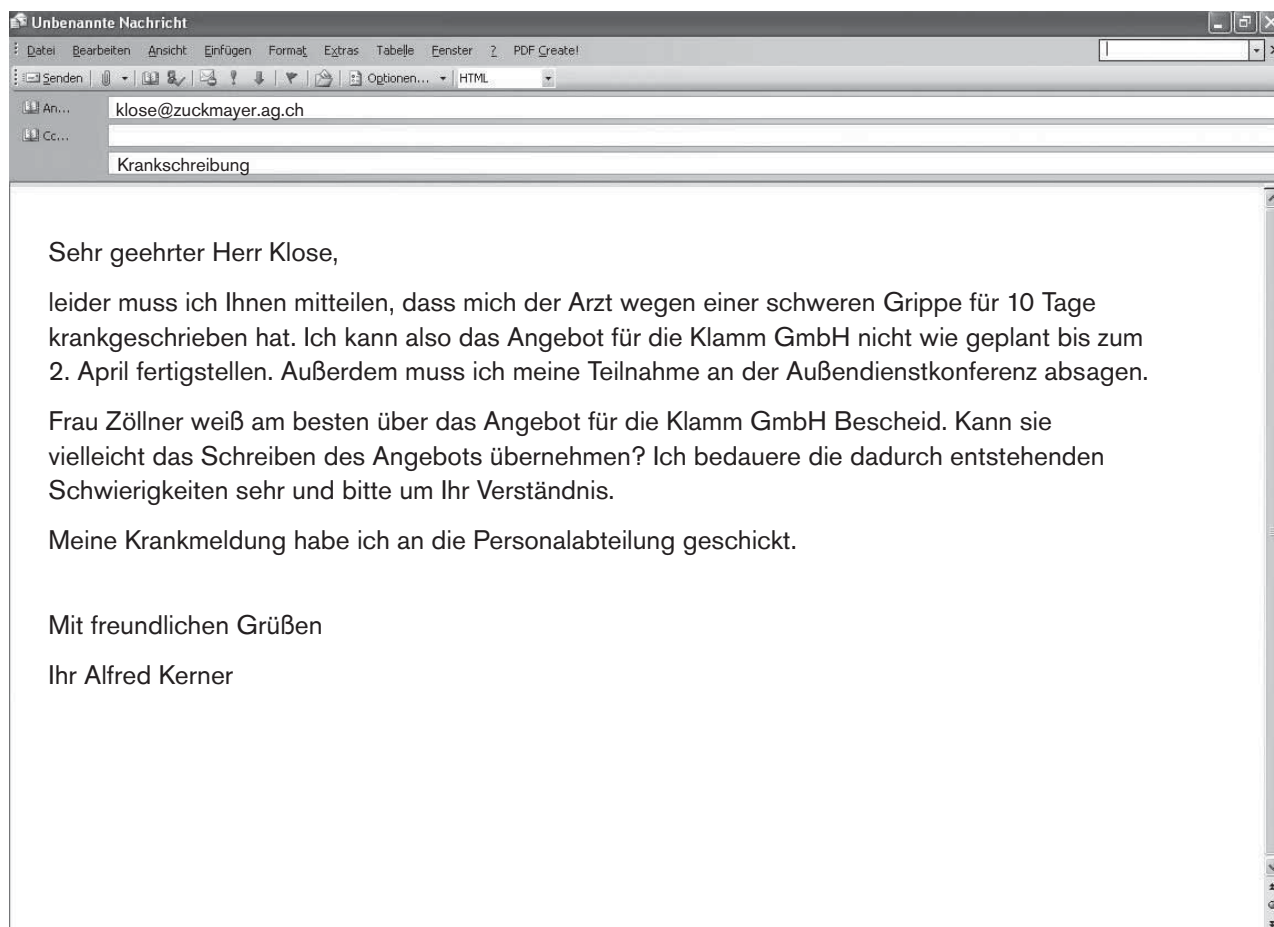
Unbenannte Nachricht

Datei Bearbeiten Ansicht Einfügen Format Extras Tabelle Fenster ? PDF Create!

Senden Optionen... HTML

An... klose@zuckmayer.ag.ch

Cc...

Krankschreibung

Sehr geehrter Herr Klose,

leider muss ich Ihnen mitteilen, dass mich der Arzt wegen einer schweren Grippe für 10 Tage krankgeschrieben hat. Ich kann also das Angebot für die Klamm GmbH nicht wie geplant bis zum 2. April fertigstellen. Außerdem muss ich meine Teilnahme an der Außendienstkonferenz absagen.

Frau Zöllner weiß am besten über das Angebot für die Klamm GmbH Bescheid. Kann sie vielleicht das Schreiben des Angebots übernehmen? Ich bedauere die dadurch entstehenden Schwierigkeiten sehr und bitte um Ihr Verständnis.

Meine Krankmeldung habe ich an die Personalabteilung geschickt.

Mit freundlichen Grüßen

Ihr Alfred Kerner